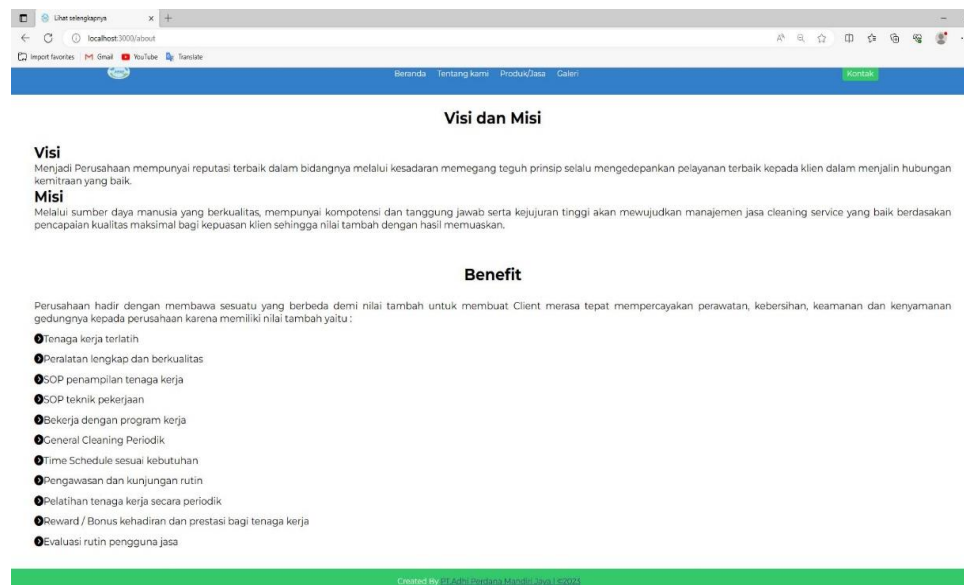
Lihat selengkapnya × +

localhost:3000/about

Import favorites | Gmail | YouTube | Translate

Beranda Tentang kami Produk/Jasa Galeri Kontak

Visi dan Misi

Visi

Menjadi Perusahaan mempunyai reputasi terbaik dalam bidangnya melalui kesadaran memegang teguh prinsip selalu mengedepankan pelayanan terbaik kepada klien dalam menjalin hubungan kemitraan yang baik.

Misi

Melalui sumber daya manusia yang berkualitas, mempunyai kompotensi dan tanggung jawab serta kejujuran tinggi akan mewujudkan manajemen jasa cleaning service yang baik berdasakan pencapaian kualitas maksimal bagi kepuasan klien sehingga nilai tambah dengan hasil memuaskan.

Benefit

Perusahaan hadir dengan membawa sesuatu yang berbeda demi nilai tambah untuk membuat Client merasa tepat mempercayakan perawatan, kebersihan, keamanan dan kenyamanan gedungnya kepada perusahaan karena memiliki nilai tambah yaitu :

Tenaga kerja terlatih

Peralatan lengkap dan berkualitas

SOP penampilan tenaga kerja

SOP teknik pekerjaan

Bekerja dengan program kerja

General Cleaning Periodik

Time Schedule sesuai kebutuhan

Pengawasan dan kunjungan rutin

Pelatihan tenaga kerja secara periodik

Reward / Bonus kehadiran dan prestasi bagi tenaga kerja

Evaluasi rutin pengguna jasa

Created By PT.Adhi Perdana Mandiri Jaya | ©2023